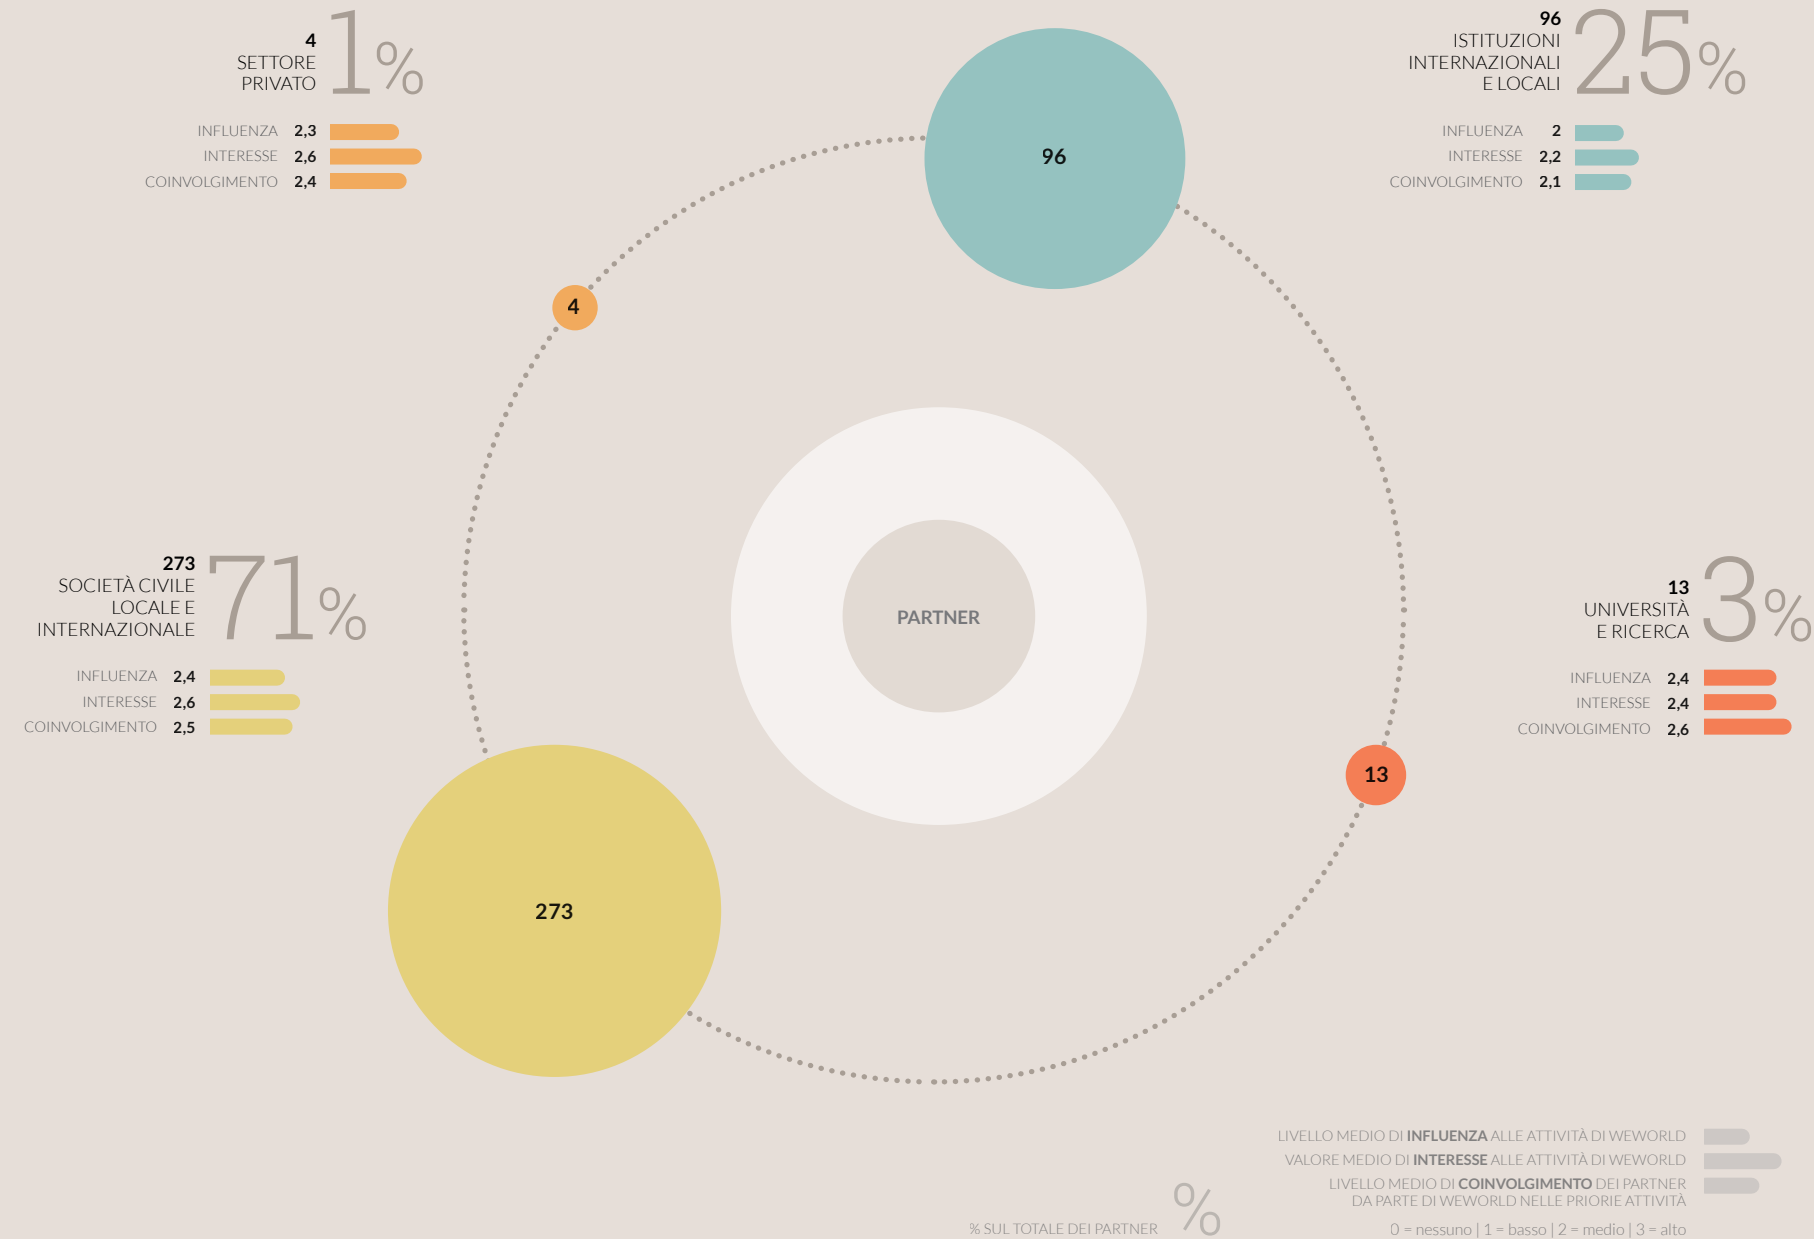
4
SETTORE
PRIVATO
1%

INFLUENZA 2,3
INTERESSE 2,6
COINVOLGIMENTO 2,4

96
ISTITUZIONI
INTERNAZIONALI
E LOCALI
25%

INFLUENZA 2
INTERESSE 2,2
COINVOLGIMENTO 2,1

96

4

PARTNER

273
SOCIETÀ CIVILE
LOCALE E
INTERNAZIONALE
71%

INFLUENZA 2,4
INTERESSE 2,6
COINVOLGIMENTO 2,5

13
UNIVERSITÀ
E RICERCA
3%

INFLUENZA 2,4
INTERESSE 2,4
COINVOLGIMENTO 2,6

13

273

LIVELLO MEDIO DI **INFLUENZA** ALLE ATTIVITÀ DI WEWORLD
VALORE MEDIO DI **INTERESSE** ALLE ATTIVITÀ DI WEWORLD
LIVELLO MEDIO DI **COINVOLGIMENTO** DEI PARTNER DA PARTE DI WEWORLD NELLE PRIORIE ATTIVITÀ

% SUL TOTALE DEI PARTNER %

0 = nessuno | 1 = basso | 2 = medio | 3 = alto